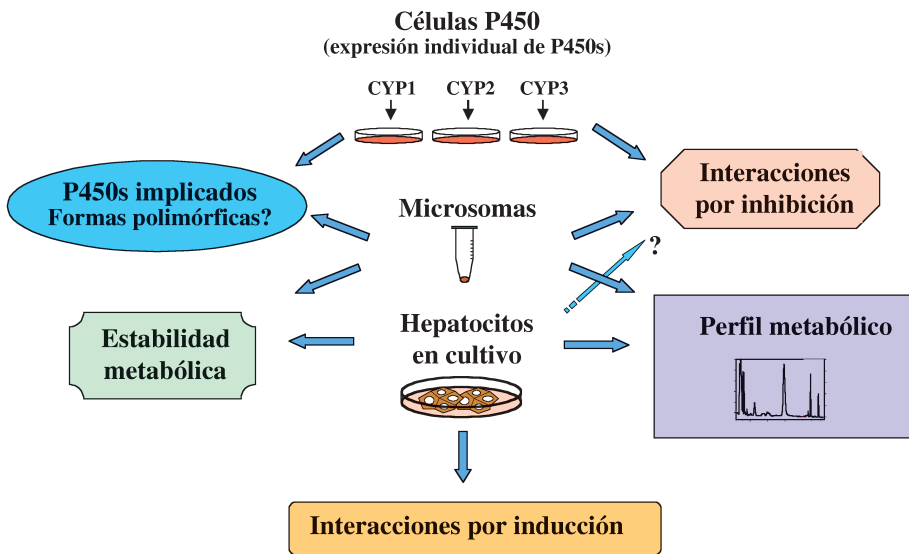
Células P450
(expresión individual de P450s)

CYP1
CYP2
CYP3

P450s implicados
Formas polimórficas?

Interacciones
por inhibición

Microsomas

?

Estabilidad
metabólica

Hepatocitos
en cultivo

Perfil metabólico

Interacciones por inducción